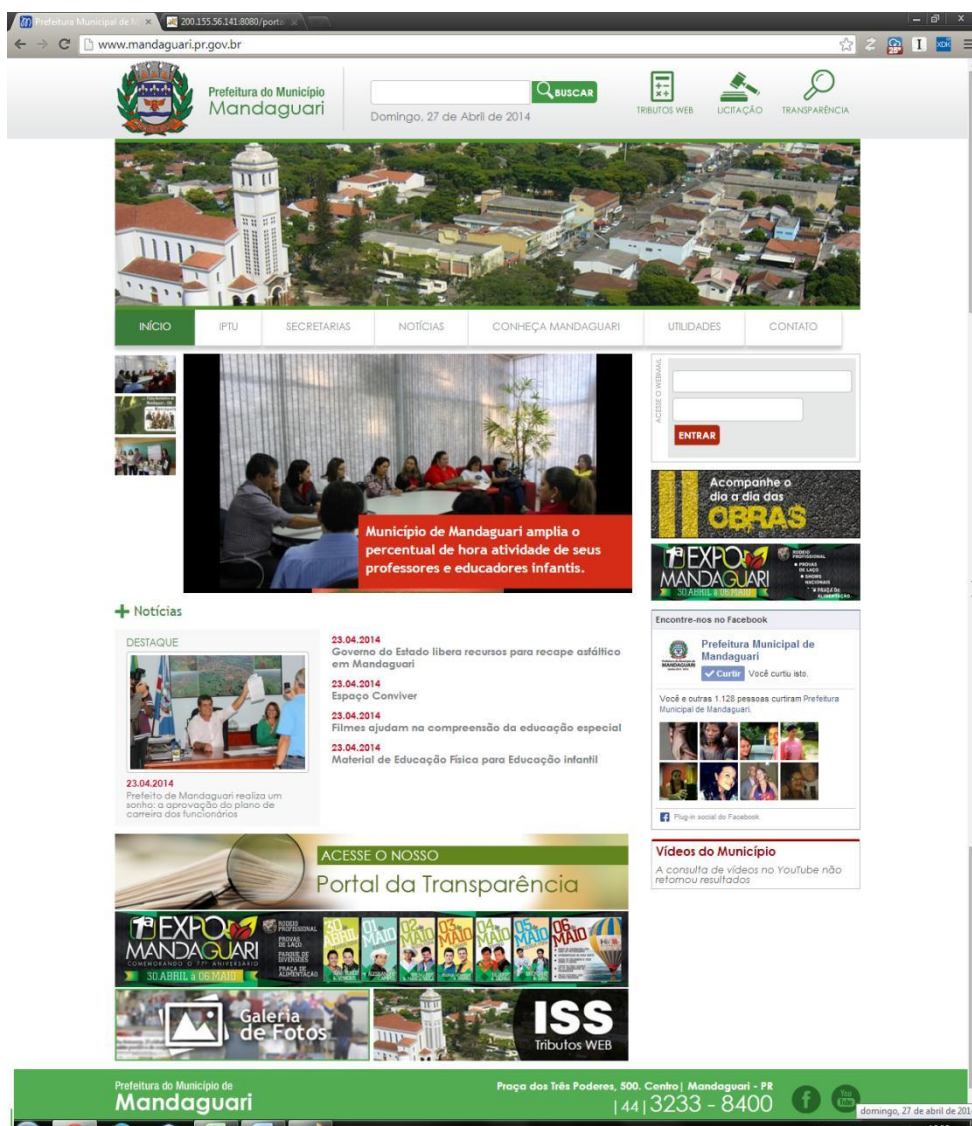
Prefeitura Municipal de M ×
200.155.56.141:8080/porta ×
www.mandaguari.pr.gov.br

Prefeitura do Município
Mandaguari

BUSCAR
Domingo, 27 de Abril de 2014

TRIBUTOS WEB
LICITAÇÃO
TRANSPARÊNCIA

INÍCIO
IPTU
SECRETARIAS
NOTÍCIAS
CONHEÇA MANDAGUARI
UTILIDADES
CONTATO

ACESSE O WEBMAIL
ENTRAR

Município de Mandaguari amplia o percentual de hora atividade de seus professores e educadores infantis.

Acompanhe o dia a dia das OBRAS

1ª EXPO MANDAGUARI
30 ABRIL à 06 MAIO
RODEIO PROFISSIONAL
PROVAS DE LAÇO
SHOWS NACIONAIS
PRAÇA DE ALIMENTAÇÃO

+ Notícias

DESTAQUE

23.04.2014
Prefeito de Mandaguari realiza um sonho: a aprovação do plano de carreira dos funcionários

23.04.2014
Governo do Estado libera recursos para recape asfáltico em Mandaguari
23.04.2014
Espaço Conviver
23.04.2014
Filmes ajudam na compreensão da educação especial
23.04.2014
Material de Educação Física para Educação infantil

Encontre-nos no Facebook
Prefeitura Municipal de Mandaguari
Curtir
Você curtiu isto.
Você e outras 1.128 pessoas curtiram Prefeitura Municipal de Mandaguari.
Plug-in social do Facebook

Vídeos do Município
A consulta de vídeos no YouTube não retornou resultados

ACESSE O NOSSO
Portal da Transparência

1ª EXPO MANDAGUARI
COMEMORANDO O 77º ANIVERSÁRIO
30 ABRIL à 06 MAIO
RODEIO PROFISSIONAL
PROVAS DE LAÇO
PARQUE DE DIVERSÕES
PRAÇA DE ALIMENTAÇÃO
30 ABRIL
01 MAIO
02 MAIO
03 MAIO
04 MAIO
05 MAIO
06 MAIO

Galeria de Fotos

ISS
Tributos WEB

Prefeitura do Município de
Mandaguari
Praça dos Três Poderes, 500. Centro | Mandaguari - PR
|44|3233 - 8400

domingo, 27 de abril de 201